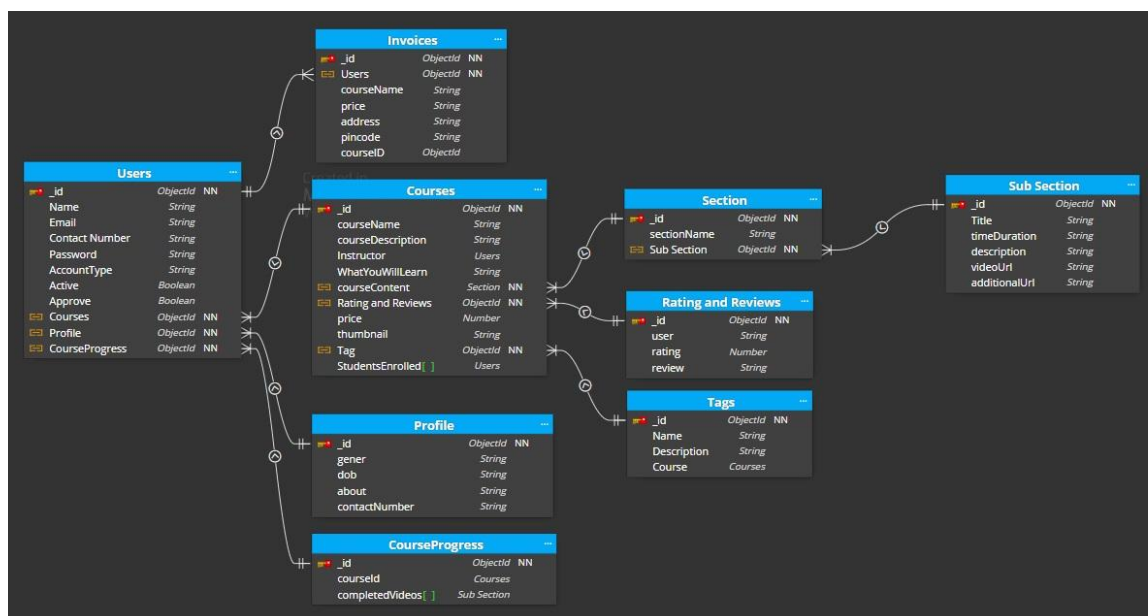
Invoices

| | | |
|---|---|---|
| _id | ObjectId | NN |
| Users | ObjectId | NN |
| courseName | String | |
| price | String | |
| address | String | |
| pincode | String | |
| courseID | ObjectId | |

Users

| | | |
|---|---|---|
| _id | ObjectId | NN |
| Name | String | |
| Email | String | |
| Contact Number | String | |
| Password | String | |
| AccountType | String | |
| Active | Boolean | |
| Approve | Boolean | |
| Courses | ObjectId | NN |
| Profile | ObjectId | NN |
| CourseProgress | ObjectId | NN |

Courses

| | | |
|---|---|---|
| _id | ObjectId | NN |
| courseName | String | |
| courseDescription | String | |
| Instructor | Users | |
| WhatYouWillLearn | String | |
| courseContent | Section | NN |
| Rating and Reviews | ObjectId | NN |
| price | Number | |
| thumbnail | String | |
| Tag | ObjectId | NN |
| StudentsEnrolled[ ] | Users | |

Section

| | | |
|---|---|---|
| _id | ObjectId | NN |
| sectionName | String | |
| Sub Section | ObjectId | NN |

Sub Section

| | | |
|---|---|---|
| _id | ObjectId | NN |
| Title | String | |
| timeDuration | String | |
| description | String | |
| videoUrl | String | |
| additionalUrl | String | |

Rating and Reviews

| | | |
|---|---|---|
| _id | ObjectId | NN |
| user | String | |
| rating | Number | |
| review | String | |

Tags

| | | |
|---|---|---|
| _id | ObjectId | NN |
| Name | String | |
| Description | String | |
| Course | Courses | |

Profile

| | | |
|---|---|---|
| _id | ObjectId | NN |
| gener | String | |
| dob | String | |
| about | String | |
| contactNumber | String | |

CourseProgress

| | | |
|---|---|---|
| _id | ObjectId | NN |
| courseId | Courses | |
| completedVideos[ ] | Sub Section | |